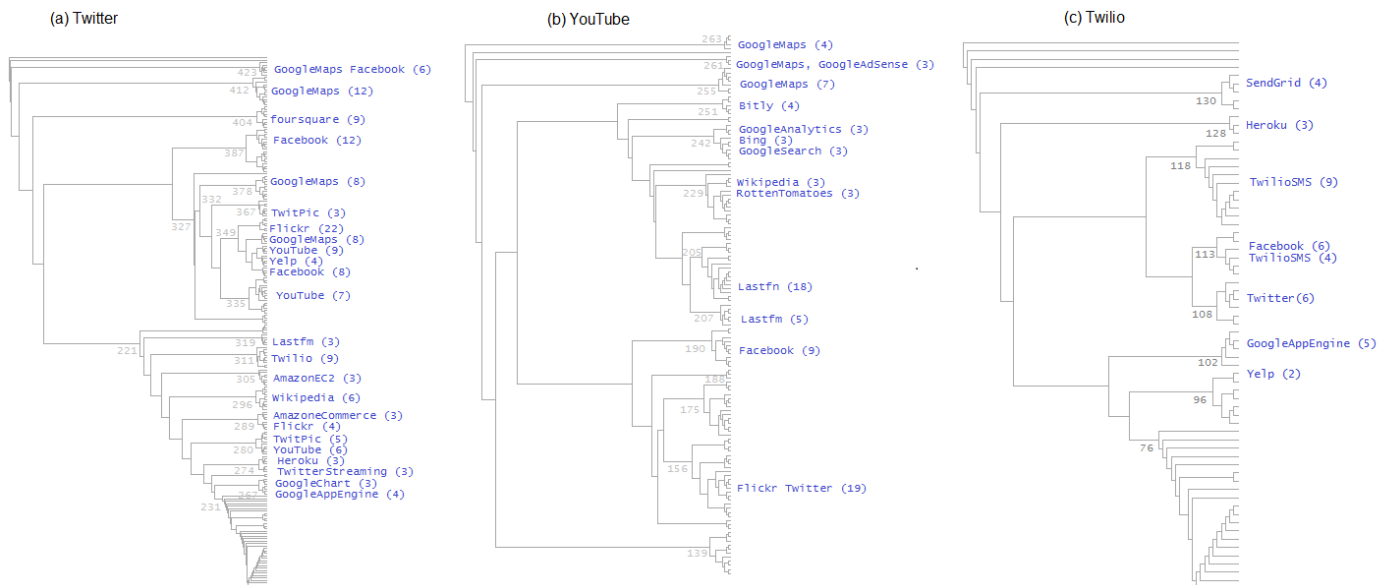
(a) Twitter

423 GoogleMaps Facebook (6)
412 GoogleMaps (12)
404 foursquare (9)
387 Facebook (12)
378 GoogleMaps (8)
332
367 TwitPic (3)
327
349 Flickr (22)
GoogleMaps (8)
YouTube (9)
Yelp (4)
Facebook (8)
335 YouTube (7)
319 Lastfm (3)
221
311 Twilio (9)
305 AmazonEC2 (3)
296 Wikipedia (6)
AmazoneCommerce (3)
289 Flickr (4)
TwitPic (5)
280 YouTube (6)
Heroku (3)
274 TwitterStreaming (3)
GoogleChart (3)
267 GoogleAppEngine (4)
231

(b) YouTube

263 GoogleMaps (4)
261 GoogleMaps, GoogleAdSense (3)
255 GoogleMaps (7)
251 Bitly (4)
GoogleAnalytics (3)
242 Bing (3)
GoogleSearch (3)
Wikipedia (3)
229 RottenTomatoes (3)
205
Lastfn (18)
207 Lastfm (5)
190 Facebook (9)
188
175
156
Flickr Twitter (19)
139

(c) Twilio

SendGrid (4)
130
Heroku (3)
128
118
TwilioSMS (9)
Facebook (6)
113 TwilioSMS (4)
Twitter(6)
108
GoogleAppEngine (5)
102
Yelp (2)
96
76